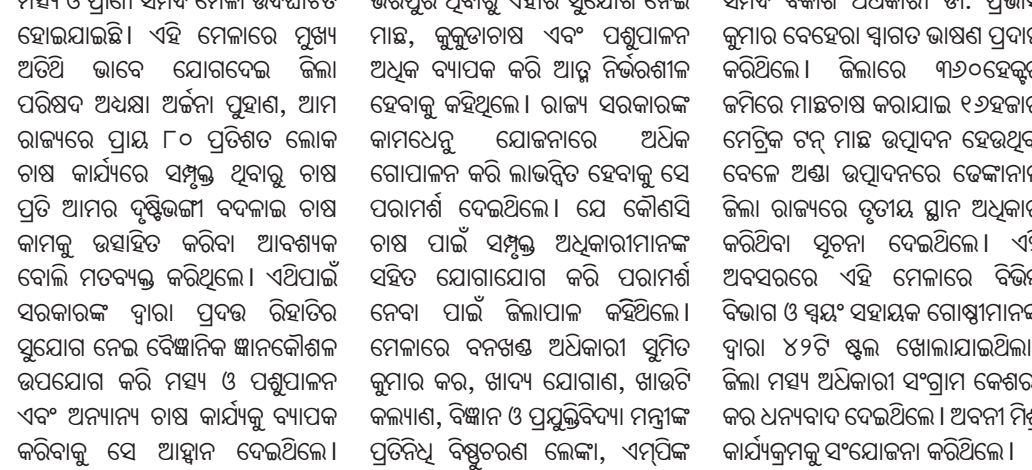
ମତ୍ସ୍ୟ ଓ ପ୍ରାଣୀ ସମ୍ପଦ ମେଳା ଉଦଘାଟିତ ହୋଇଯାଇଛି। ଏହି ମେଳାରେ ମୁଖ୍ୟ ଅତିଥି ଭାବେ ଯୋଗଦେଇ ଜିଲ୍ଲା ପରିଷଦ ଅଧ୍ୟକ୍ଷା ଅର୍ଚ୍ଚନା ପୁହାଣ, ଆମ ରାଜ୍ୟରେ ପ୍ରାୟ ୮୦ ପ୍ରତିଶତ ଲୋକ ଚାଷ କାର୍ଯ୍ୟରେ ସମ୍ପୃକ୍ତ ଥିବାରୁ ଚାଷ ପ୍ରତି ଆମର ଦୃଷ୍ଟିଭଙ୍ଗୀ ବଦଳାଇ ଚାଷ କାମକୁ ଉତ୍ସାହିତ କରିବା ଆବଶ୍ୟକ ବୋଲି ମତବ୍ୟକ୍ତ କରିଥିଲେ। ଏଥିପାଇଁ ସରକାରଙ୍କ ଦ୍ୱାରା ପ୍ରଦତ୍ତ ରିହାତିର ସୁଯୋଗ ନେଇ ବୈଜ୍ଞାନିକ ଜ୍ଞାନକୌଶଳ ଉପଯୋଗ କରି ମତ୍ସ୍ୟ ଓ ପଶୁପାଳନ ଏବଂ ଅନ୍ୟାନ୍ୟ ଚାଷ କାର୍ଯ୍ୟକୁ ବ୍ୟାପକ କରିବାକୁ ସେ ଆହ୍ୱାନ ଦେଇଥିଲେ।

ଉପସ୍ଥିତ ସମସ୍ତ ମାନଙ୍କୁ ଏହାର ସୁଯୋଗ ନେଇ ମାଛ, କୁକୁଡାଚାଷ ଏବଂ ପଶୁପାଳନ ଅଧିକ ବ୍ୟାପକ କରି ଆତ୍ମ ନିର୍ଭରଶୀଳ ହେବାକୁ କହିଥିଲେ। ରାଜ୍ୟ ସରକାରଙ୍କ କାମଧେନୁ ଯୋଜନାରେ ଅଧିକ ଗୋପାଳନ କରି ଲାଭବନ୍ତିତ ହେବାକୁ ସେ ପରାମର୍ଶ ଦେଇଥିଲେ। ଯେ କୌଣସି ଚାଷ ପାଇଁ ସମ୍ପୃକ୍ତ ଅଧିକାରୀମାନଙ୍କ ସହିତ ଯୋଗାଯୋଗ କରି ପରାମର୍ଶ ନେବା ପାଇଁ ଜିଲାପାଳ କହିଥିଲେ। ମେଳାରେ ବନଖଣ୍ଡ ଅଧିକାରୀ ସୁମିତ କୁମାର କର, ଖାଦ୍ୟ ଯୋଗାଣ, ଖାଉଟି କଲ୍ୟାଣ, ବିଜ୍ଞାନ ଓ ପ୍ରଯୁକ୍ତିବିଦ୍ୟା ମନ୍ତ୍ରୀଙ୍କ ପ୍ରତିନିଧି ବିଷ୍ଣୁଚରଣ ଲେଙ୍କା, ଏମ୍‌ପିଙ୍କ

ସମ୍ପଦ ବିକାଶ ଅଧିକାରୀ ଡ. ପ୍ରଭା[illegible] କୁମାର ବେହେରା ସ୍ୱାଗତ ଭାଷଣ ପ୍ରଦାନ କରିଥିଲେ। ଜିଲାରେ ୩୬୦ହେକ୍ଟ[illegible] ଜମିରେ ମାଛଚାଷ କରାଯାଇ ୧୬ହଜାର ମେଟ୍ରିକ ଟନ୍ ମାଛ ଉତ୍ପାଦନ ହେଉଥିବ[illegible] ବେଳେ ଅଣ୍ଡା ଉତ୍ପାଦନରେ ଢେଙ୍କାନାଳ ଜିଲା ରାଜ୍ୟରେ ତୃତୀୟ ସ୍ଥାନ ଅଧିକାର କରିଥିବା ସୂଚନା ଦେଇଥିଲେ। ଏ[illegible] ଅବସରରେ ଏହି ମେଳାରେ ବିଭିନ୍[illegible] ବିଭାଗ ଓ ସ୍ୱୟଂ ସହାୟକ ଗୋଷ୍ଠୀମାନଙ୍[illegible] ଦ୍ୱାରା ୪୨ଟି ଷ୍ଟଲ ଖୋଲାଯାଇଥିଲା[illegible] ଜିଲା ମତ୍ସ୍ୟ ଅଧିକାରୀ ସଂଗ୍ରାମ କେଶରୀ କର ଧନ୍ୟବାଦ ଦେଇଥିଲେ। ଅବନୀ ମିଶ୍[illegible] କାର୍ଯ୍ୟକ୍ରମକୁ ସଂଯୋଜନା କରିଥିଲେ।